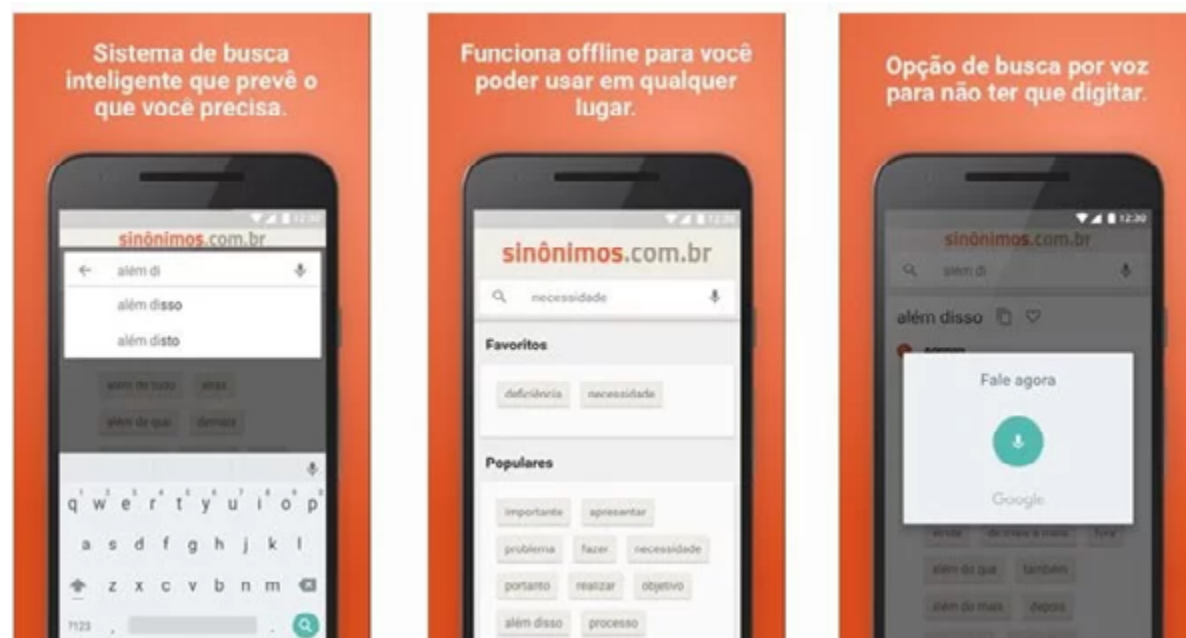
Sistema de busca inteligente que prevê o que você precisa.

sinônimos.com.br
além di
além disso
além disto
além de tudo
ainda
além do que
demais
q w e r t y u i o p
a s d f g h j k l
z x c v b n m
?123

Funciona offline para você poder usar em qualquer lugar.

sinônimos.com.br
necessidade
Favoritos
deficiência
necessidade
Populares
importante
apresentar
problema
fazer
necessidade
portanto
realizar
objetivo
além disso
processo

Opção de busca por voz para não ter que digitar.

12:30
sinônimos.com.br
além di
além disso
Fale agora
Google
ainda
de mais a mais
fora
além do que
também
além do mais
depois